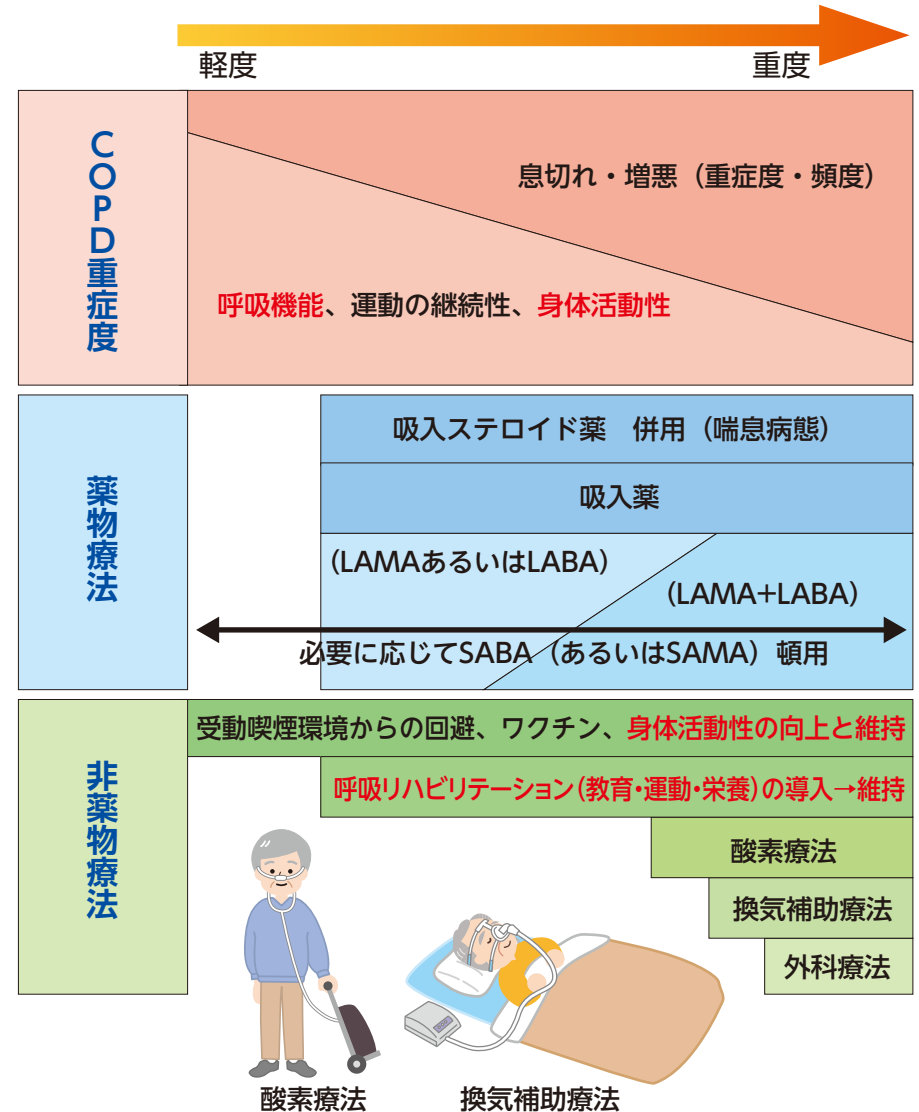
軽度

重度

COPD重症度

息切れ・増悪（重症度・頻度）

呼吸機能、運動の継続性、身体活動性

薬物療法

吸入ステロイド薬　併用（喘息病態）

吸入薬

（LAMAあるいはLABA）

（LAMA+LABA）

必要に応じてSABA（あるいはSAMA）頓用

非薬物療法

受動喫煙環境からの回避、ワクチン、身体活動性の向上と維持

呼吸リハビリテーション（教育・運動・栄養）の導入→維持

酸素療法

換気補助療法

外科療法

酸素療法

換気補助療法